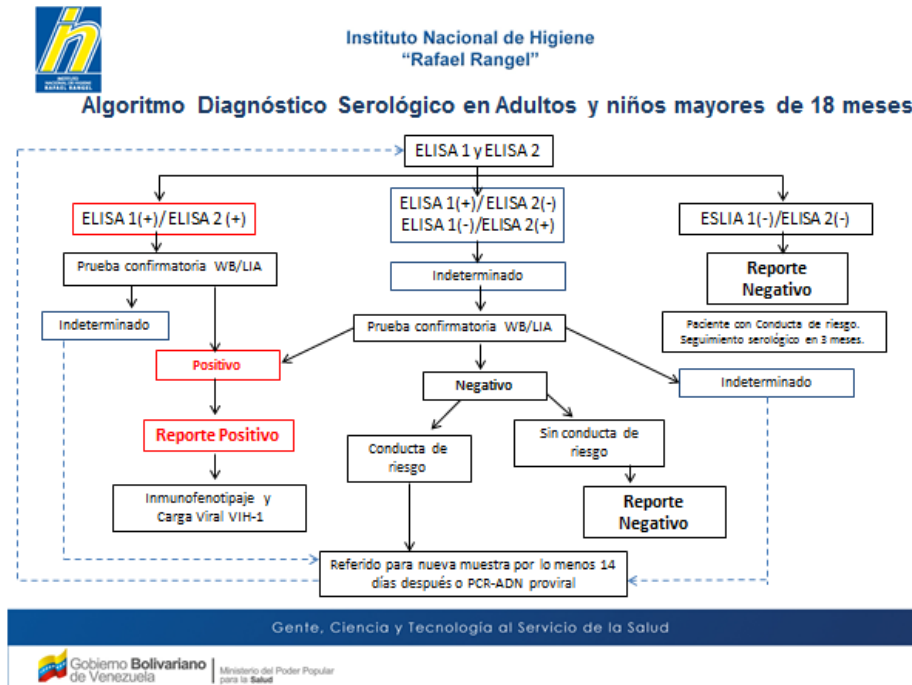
INSTITUTO NACIONAL DE HIGIENE RAFAEL RANGEL

Instituto Nacional de Higiene
"Rafael Rangel"

Algoritmo Diagnóstico Serológico en Adultos y niños mayores de 18 meses

ELISA 1 y ELISA 2

ELISA 1(+)/ELISA 2 (+)

ELISA 1(+)/ELISA 2(-)
ELISA 1(-)/ELISA 2(+)

ESLIA 1(-)/ELISA 2(-)

Prueba confirmatoria WB/LIA

Indeterminado

Reporte Negativo

Indeterminado

Prueba confirmatoria WB/LIA

Paciente con Conducta de riesgo. Seguimiento serológico en 3 meses.

Positivo

Negativo

Indeterminado

Reporte Positivo

Conducta de riesgo

Sin conducta de riesgo

Inmunofenotipaje y Carga Viral VIH-1

Reporte Negativo

Referido para nueva muestra por lo menos 14 días después o PCR-ADN proviral

Gente, Ciencia y Tecnología al Servicio de la Salud

Gobierno Bolivariano de Venezuela | Ministerio del Poder Popular para la Salud